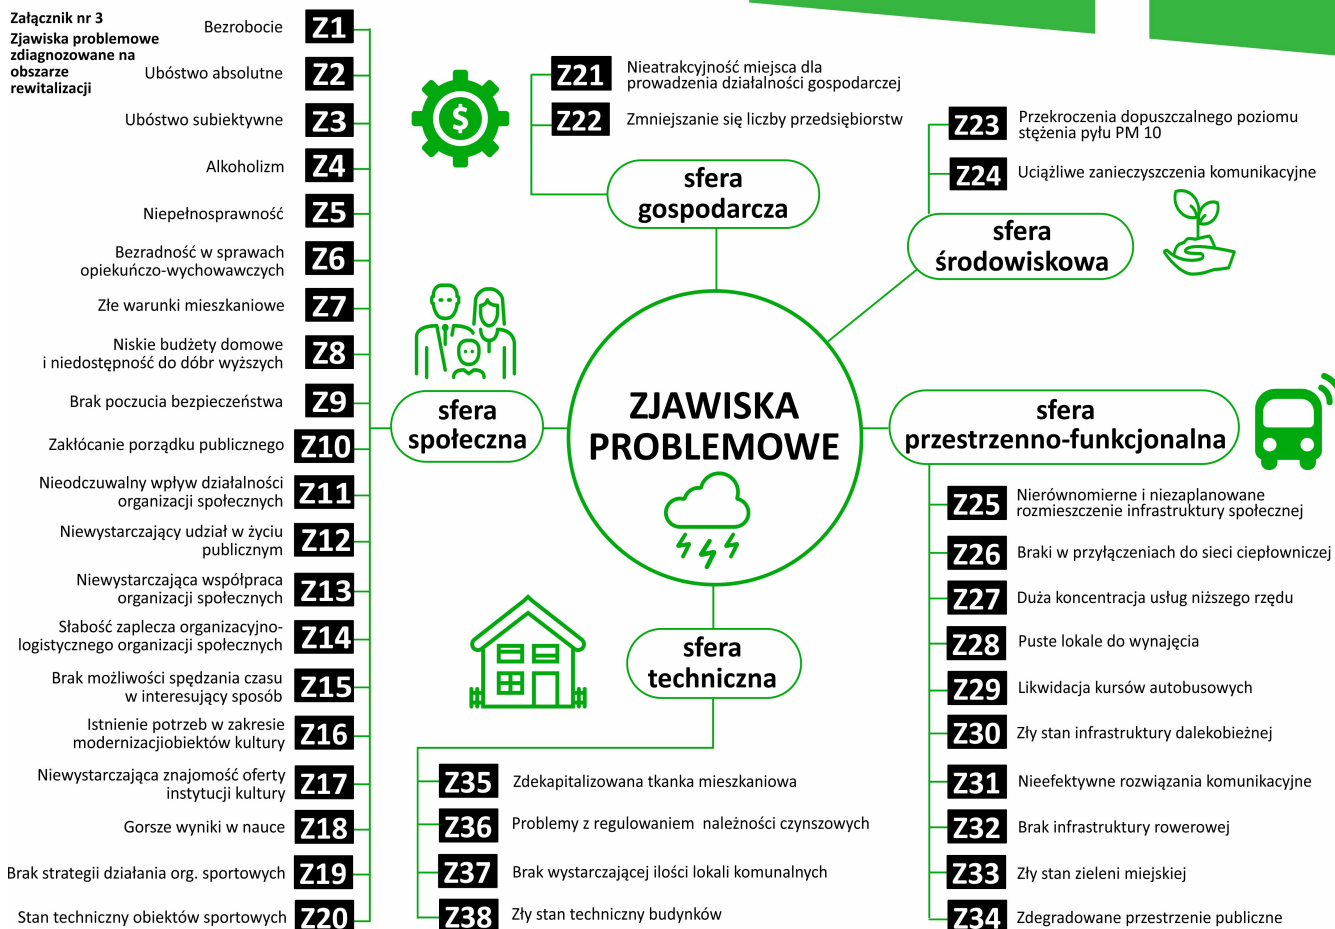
Załącznik nr 3
Zjawiska problemowe zdiagnozowane na obszarze rewitalizacji

Bezrobocie Z1
Ubóstwo absolutne Z2
Ubóstwo subiektywne Z3
Alkoholizm Z4
Niepełnosprawność Z5
Bezradność w sprawach opiekuńczo-wychowawczych Z6
Złe warunki mieszkaniowe Z7
Niskie budżety domowe i niedostępność do dóbr wyższych Z8
Brak poczucia bezpieczeństwa Z9
Zakłócanie porządku publicznego Z10
Nieodczuwalny wpływ działalności organizacji społecznych Z11
Niewystarczający udział w życiu publicznym Z12
Niewystarczająca współpraca organizacji społecznych Z13
Słabość zaplecza organizacyjno-logistycznego organizacji społecznych Z14
Brak możliwości spędzania czasu w interesujący sposób Z15
Istnienie potrzeb w zakresie modernizacjiobiektów kultury Z16
Niewystarczająca znajomość oferty instytucji kultury Z17
Gorsze wyniki w nauce Z18
Brak strategii działania org. sportowych Z19
Stan techniczny obiektów sportowych Z20

sfera społeczna

Z21 Nieatrakcyjność miejsca dla prowadzenia działalności gospodarczej
Z22 Zmniejszanie się liczby przedsiębiorstw

sfera gospodarcza

Z23 Przekroczenia dopuszczalnego poziomu stężenia pyłu PM 10
Z24 Uciążliwe zanieczyszczenia komunikacyjne

sfera środowiskowa

ZJAWISKA PROBLEMOWE

sfera przestrzenno-funkcjonalna

Z25 Nierównomierne i niezaplanowane rozmieszczenie infrastruktury społecznej
Z26 Braki w przyłączeniach do sieci ciepłowniczej
Z27 Duża koncentracja usług niższego rzędu
Z28 Puste lokale do wynajęcia
Z29 Likwidacja kursów autobusowych
Z30 Zły stan infrastruktury dalekobieżnej
Z31 Nieefektywne rozwiązania komunikacyjne
Z32 Brak infrastruktury rowerowej
Z33 Zły stan zieleni miejskiej
Z34 Zdegradowane przestrzenie publiczne

sfera techniczna

Z35 Zdekapitalizowana tkanka mieszkaniowa
Z36 Problemy z regulowaniem należności czynszowych
Z37 Brak wystarczającej ilości lokali komunalnych
Z38 Zły stan techniczny budynków